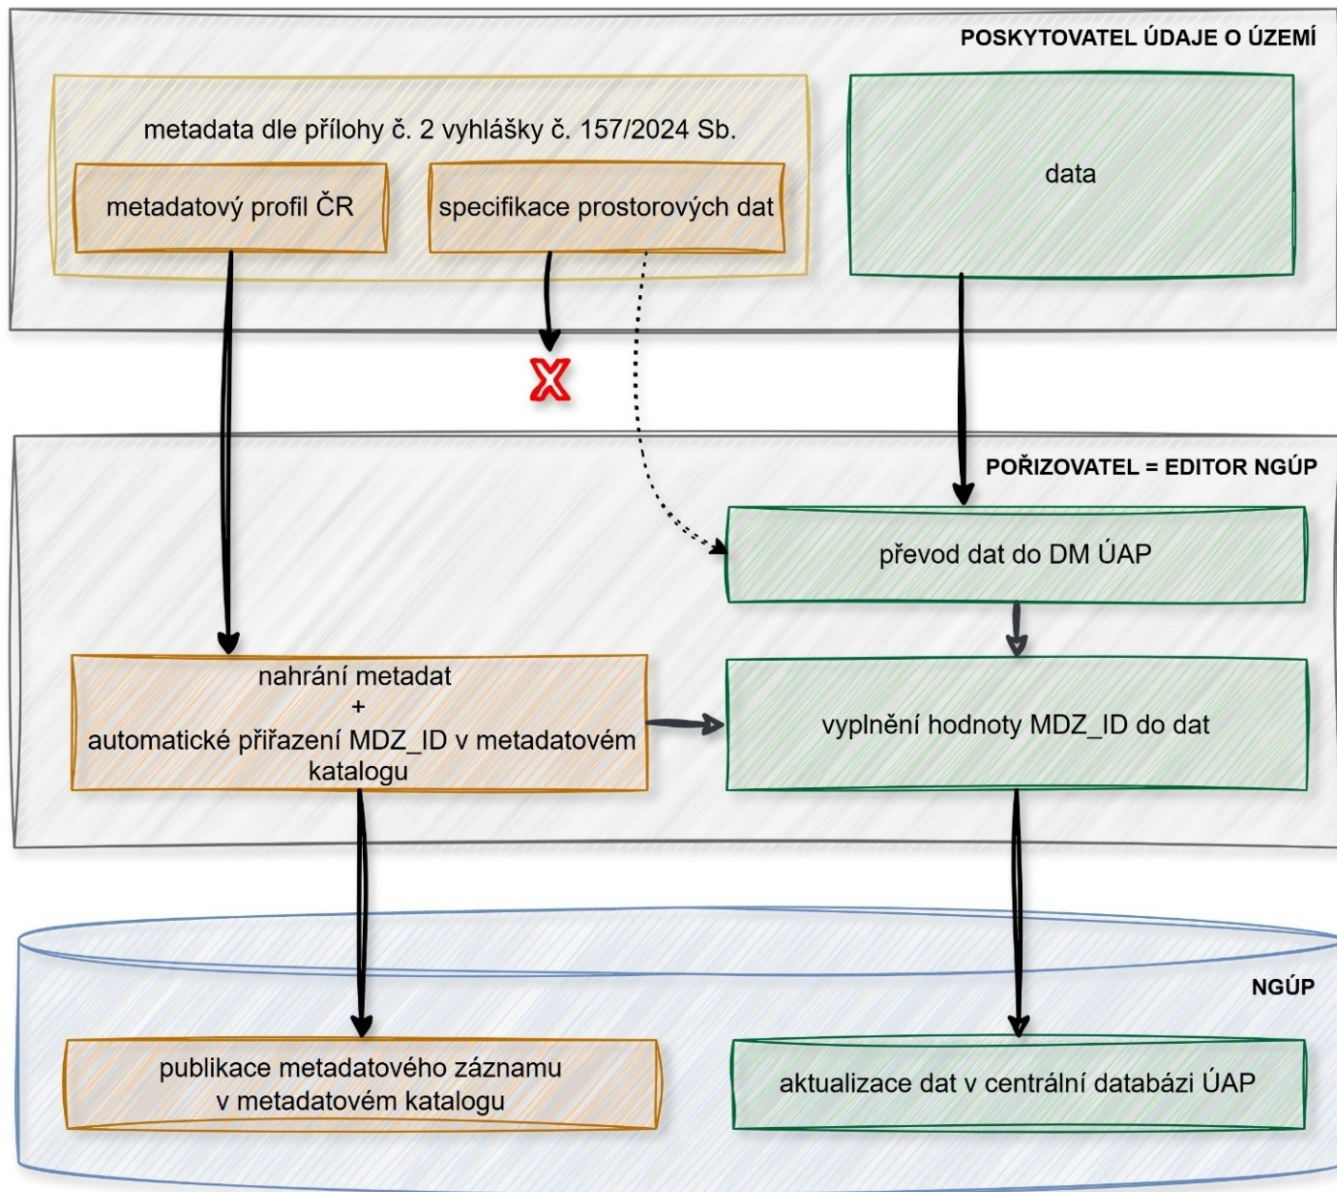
POSKYTOVATEL ÚDAJE O ÚZEMÍ

metadata dle přílohy č. 2 vyhlášky č. 157/2024 Sb.

metadatový profil ČR

specifikace prostorových dat

data

POŘIZOVATEL = EDITOR NGÚP

převod dat do DM ÚAP

nahrání metadat
+
automatické přiřazení MDZ_ID v metadatovém katalogu

vyplnění hodnoty MDZ_ID do dat

NGÚP

publikace metadatového záznamu v metadatovém katalogu

aktualizace dat v centrální databázi ÚAP